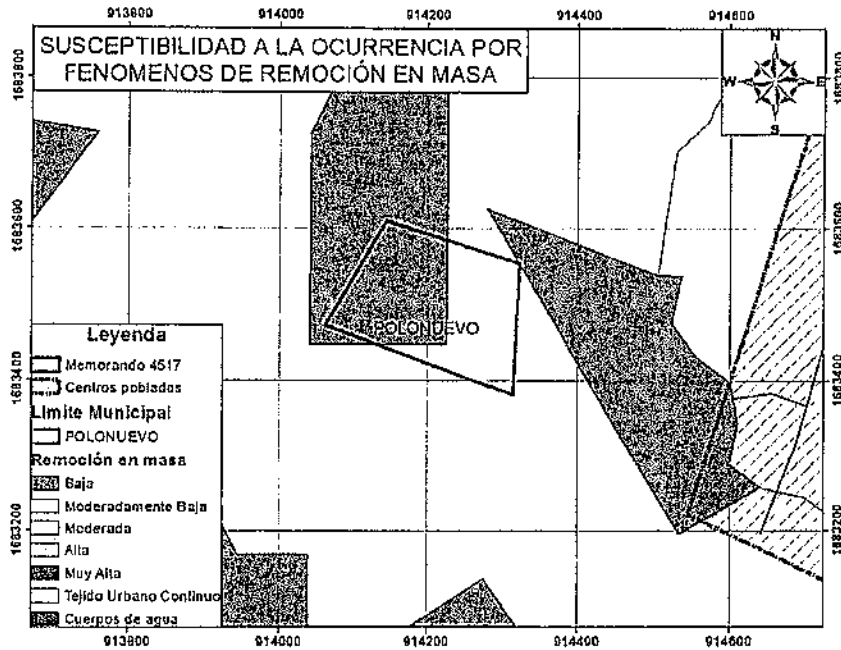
913800
914000
914200
914400
914600

SUSCEPTIBILIDAD A LA OCURRENCIA POR FENOMENOS DE REMOCIÓN EN MASA

N
W
E
S

1683800
1683600
1683400
1683200

1683800
1683600
1683400
1683200

POLONUEVO

Leyenda
Memorando 4517
Centros poblados
Limite Municipal
POLONUEVO
Remoción en masa
Baja
Moderadamente Baja
Moderada
Alta
Muy Alta
Tejido Urbano Continuo
Cuerpos de agua

913800
914000
914200
914400
914600